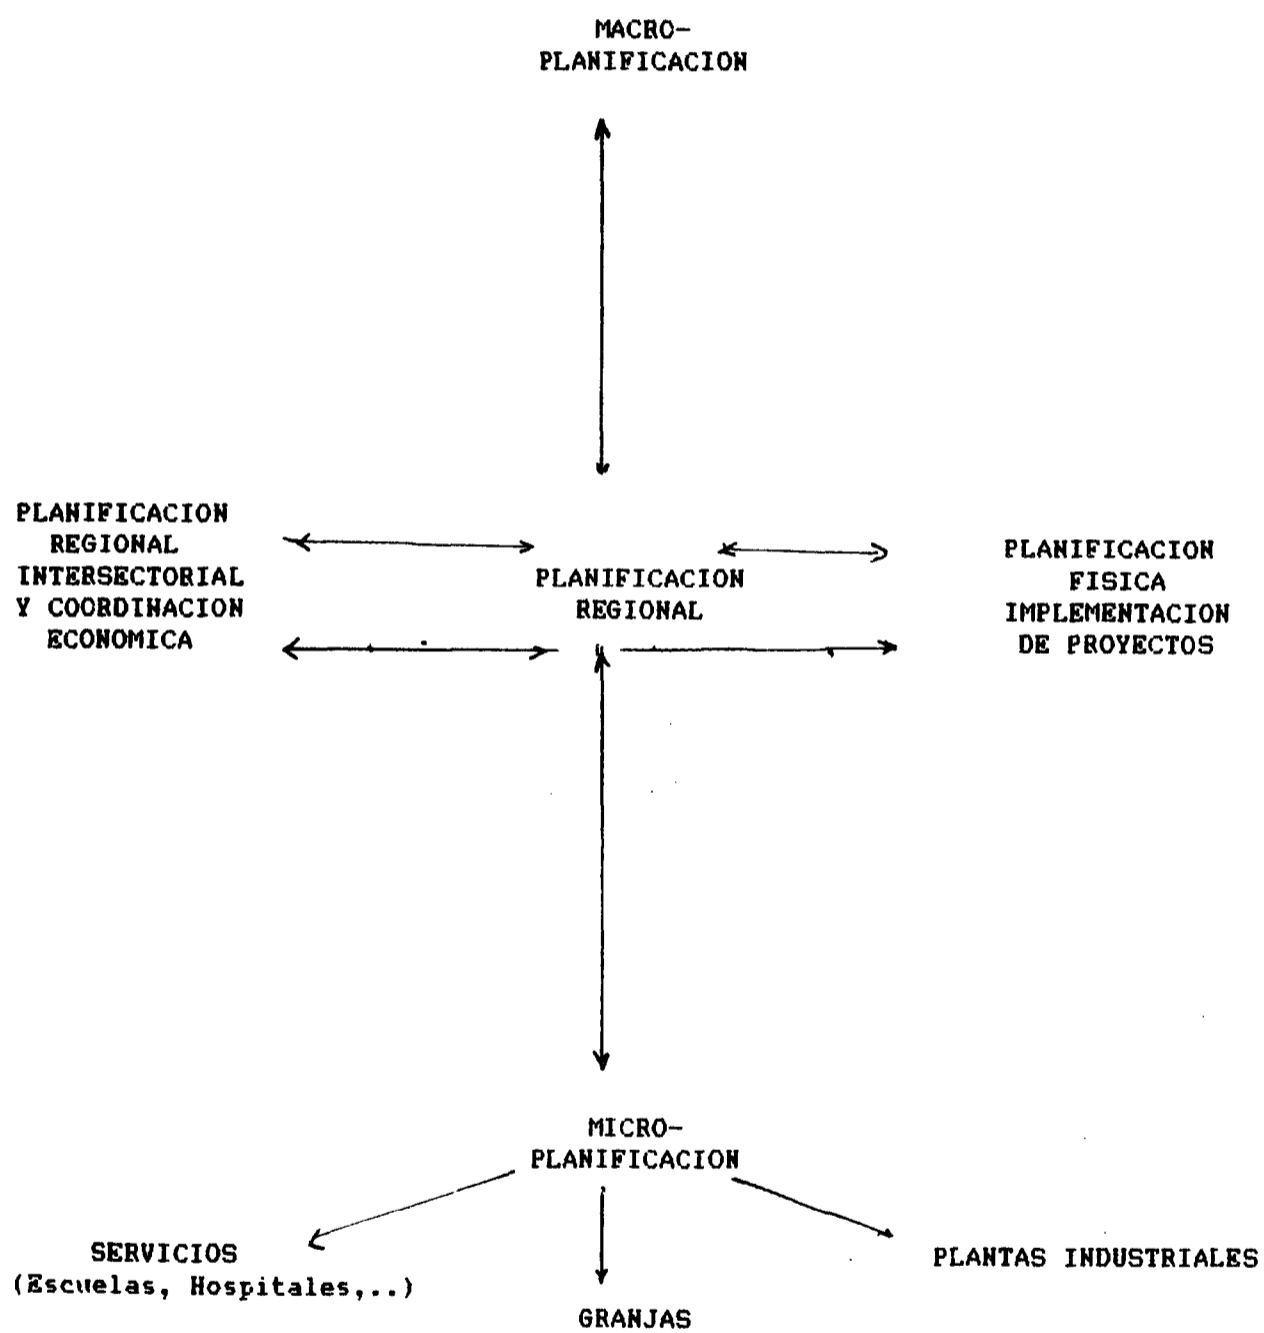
MACRO-
PLANIFICACION

PLANIFICACION
REGIONAL
INTERSECTORIAL
Y COORDINACION
ECONOMICA

PLANIFICACION
REGIONAL

PLANIFICACION
FISICA
IMPLEMENTACION
DE PROYECTOS

MICRO-
PLANIFICACION

SERVICIOS
(Escuelas, Hospitales,..)

GRANJAS

PLANTAS INDUSTRIALES